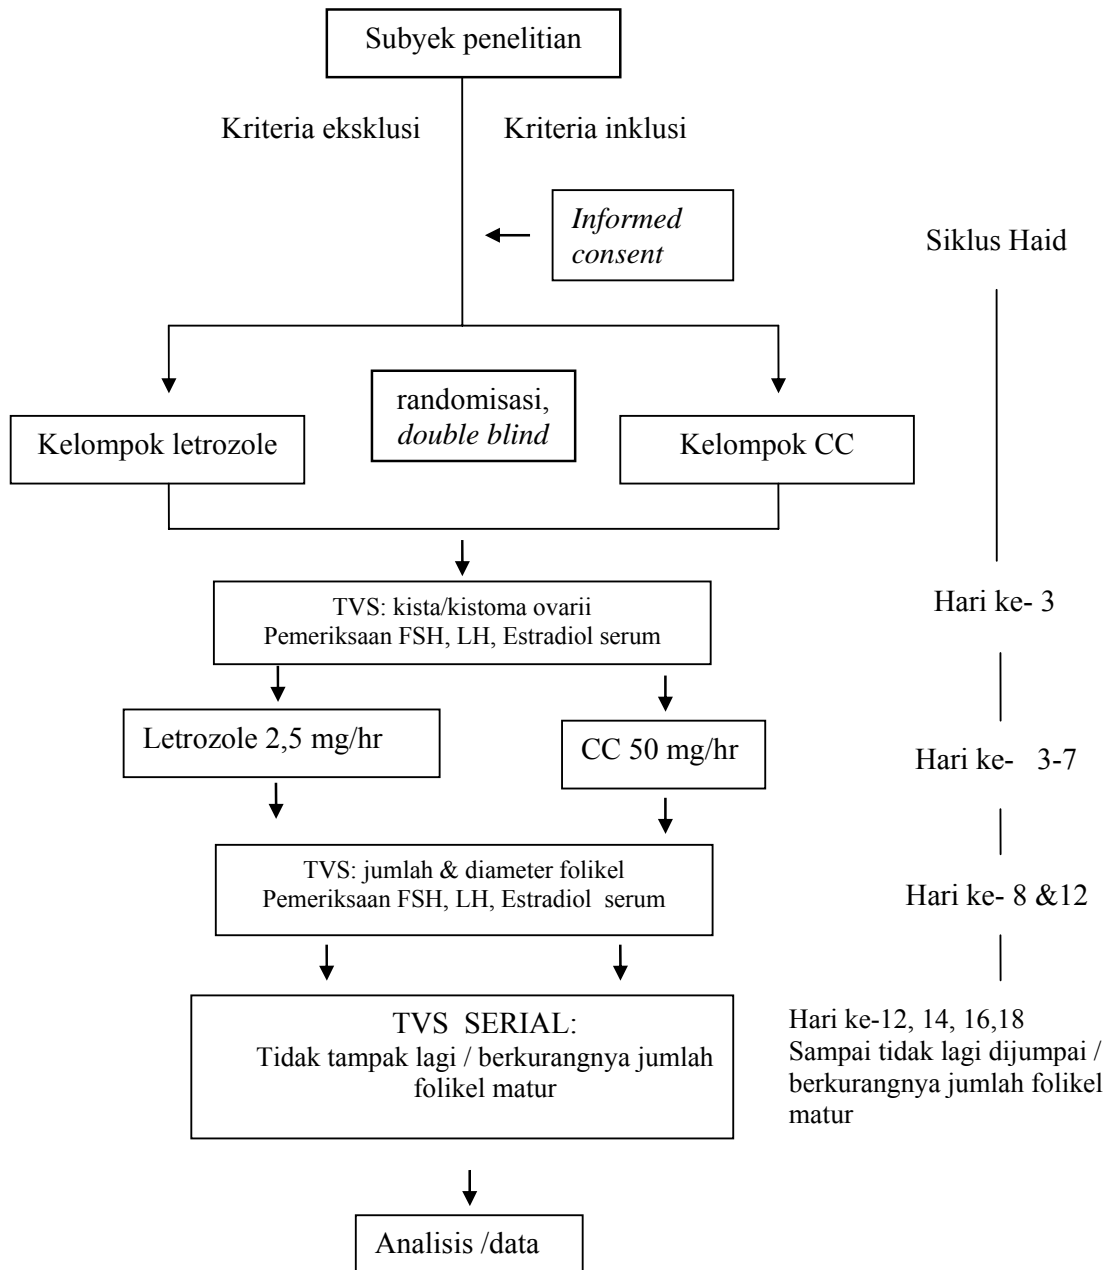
Subyek penelitian

Kriteria eksklusi

Kriteria inklusi

*Informed consent*

Siklus Haid

randomisasi, *double blind*

Kelompok letrozole

Kelompok CC

TVS: kista/kistoma ovarii
Pemeriksaan FSH, LH, Estradiol serum

Hari ke- 3

Letrozole 2,5 mg/hr

CC 50 mg/hr

Hari ke- 3-7

TVS: jumlah & diameter folikel
Pemeriksaan FSH, LH, Estradiol serum

Hari ke- 8 &12

TVS SERIAL:
Tidak tampak lagi / berkurangnya jumlah folikel matur

Hari ke-12, 14, 16,18
Sampai tidak lagi dijumpai / berkurangnya jumlah folikel matur

Analisis /data